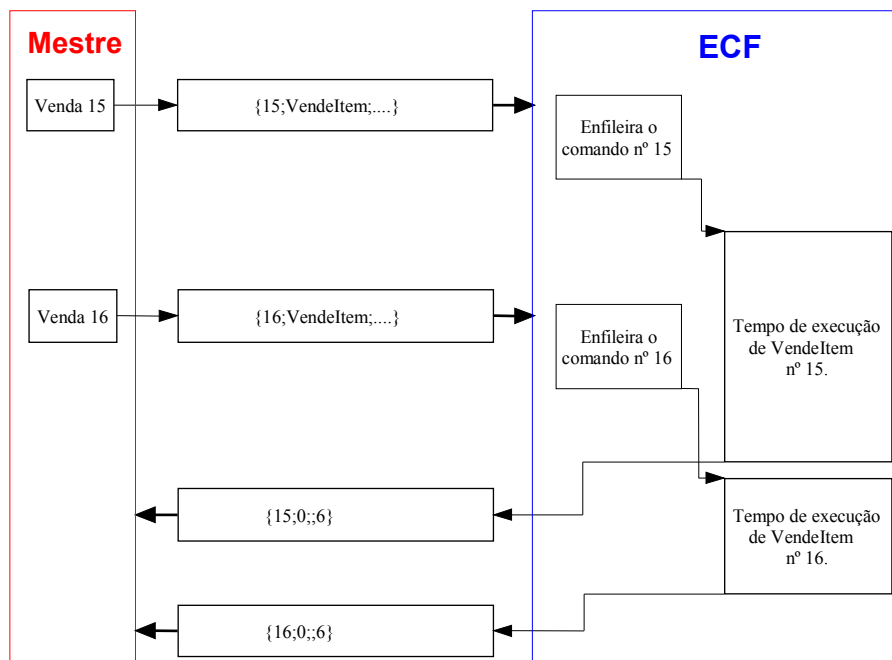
Mestre

ECF

Venda 15

{15;VendeItem;....}

Enfileira o comando nº 15

Venda 16

{16;VendeItem;....}

Enfileira o comando nº 16

Tempo de execução de VendeItem nº 15.

{15;0;;6}

Tempo de execução de VendeItem nº 16.

{16;0;;6}